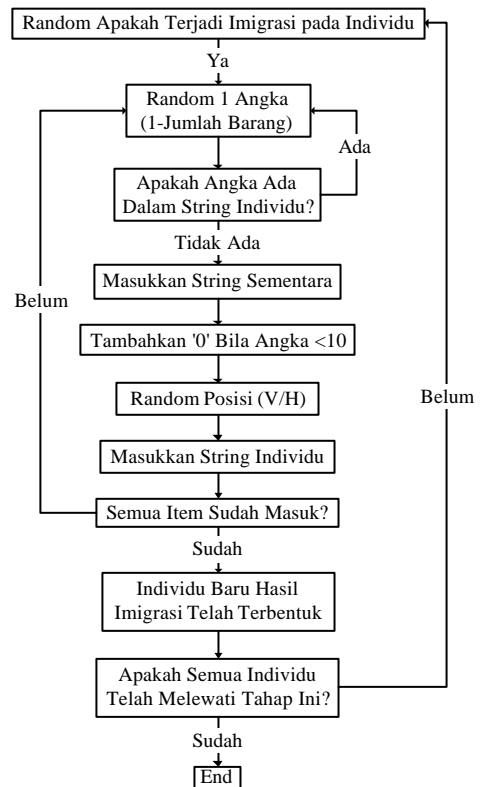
Random Apakah Terjadi Imigrasi pada Individu

Ya

Random 1 Angka (1-Jumlah Barang)

Ada

Apakah Angka Ada Dalam String Individu?

Tidak Ada

Masukkan String Sementara

Belum

Tambahkan '0' Bila Angka <10

Random Posisi (V/H)

Belum

Masukkan String Individu

Semua Item Sudah Masuk?

Sudah

Individu Baru Hasil Imigrasi Telah Terbentuk

Apakah Semua Individu Telah Melewati Tahap Ini?

Sudah

End